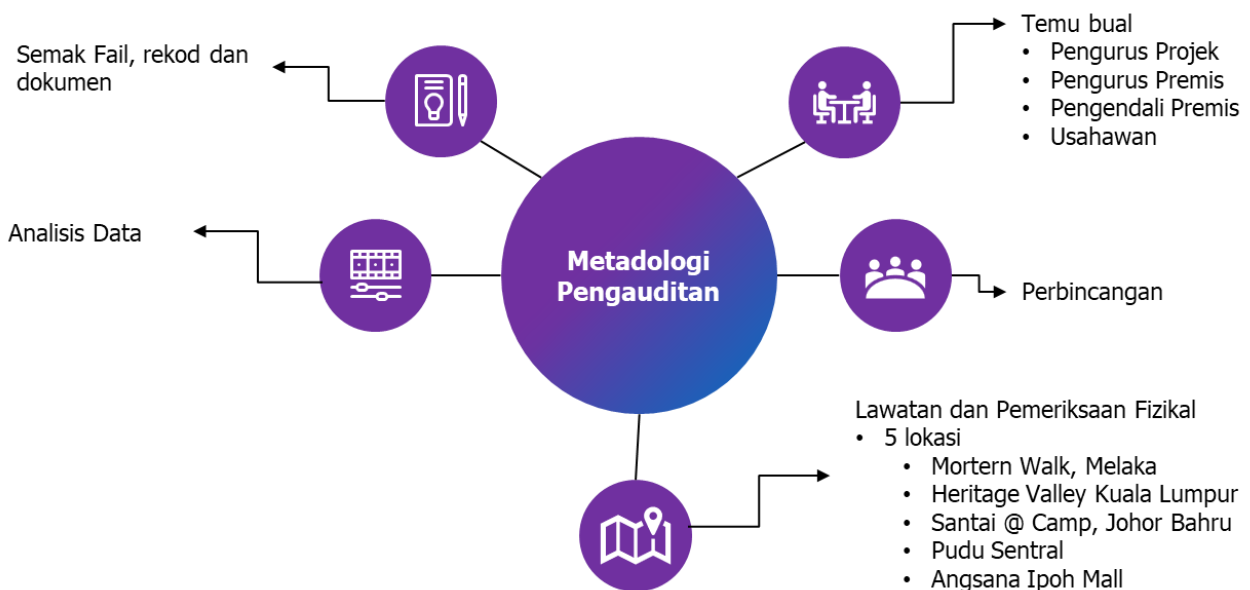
Metadologi Pengauditan

Semak Fail, rekod dan dokumen

Temu bual
• Pengurus Projek
• Pengurus Premis
• Pengendali Premis
• Usahawan

Analisis Data

Perbincangan

Lawatan dan Pemeriksaan Fizikal
• 5 lokasi
  • Mortern Walk, Melaka
  • Heritage Valley Kuala Lumpur
  • Santai @ Camp, Johor Bahru
  • Pudu Sentral
  • Angsana Ipoh Mall